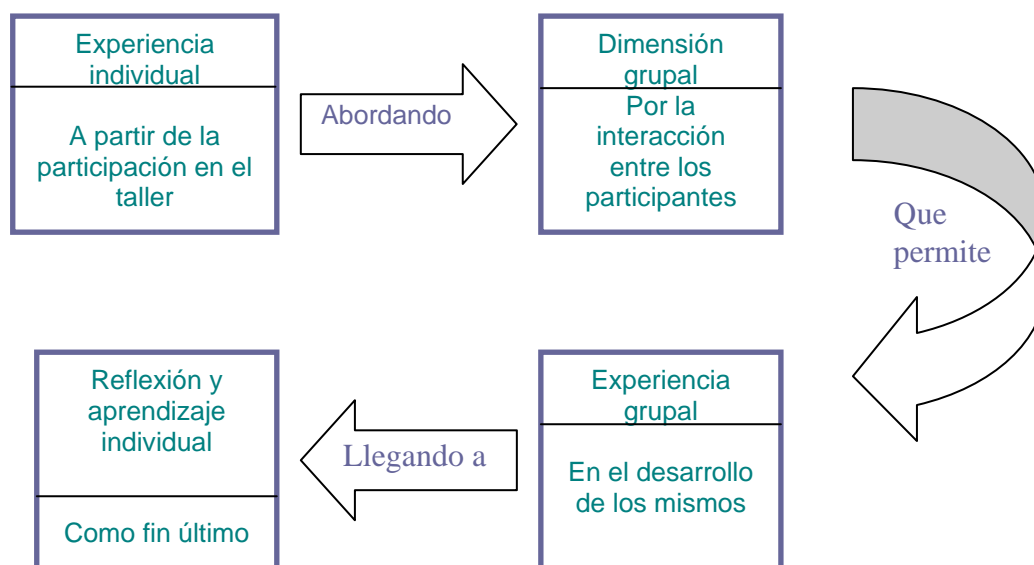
Experiencia individual

A partir de la participación en el taller

Abordando

Dimensión grupal

Por la interacción entre los participantes

Que permite

Experiencia grupal

En el desarrollo de los mismos

Llegando a

Reflexión y aprendizaje individual

Como fin último